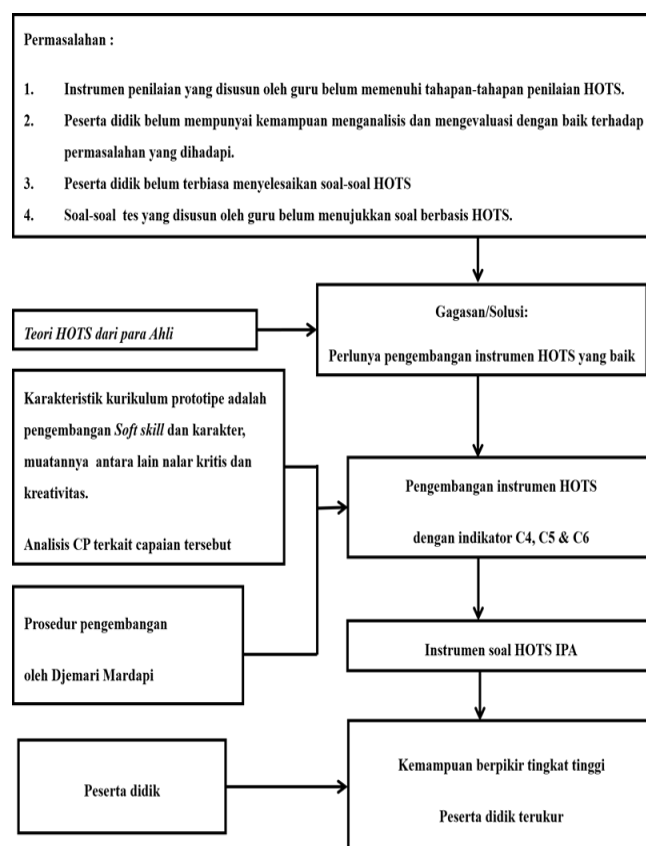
Permasalahan :

1. Instrumen penilaian yang disusun oleh guru belum memenuhi tahapan-tahapan penilaian HOTS.

2. Peserta didik belum mempunyai kemampuan menganalisis dan mengevaluasi dengan baik terhadap permasalahan yang dihadapi.

3. Peserta didik belum terbiasa menyelesaikan soal-soal HOTS

4. Soal-soal tes yang disusun oleh guru belum menujukkan soal berbasis HOTS.

Teori HOTS dari para Ahli

Gagasan/Solusi:

Perlunya pengembangan instrumen HOTS yang baik

Karakteristik kurikulum prototipe adalah pengembangan Soft skill dan karakter, muatannya antara lain nalar kritis dan kreativitas.

Analisis CP terkait capaian tersebut

Pengembangan instrumen HOTS

dengan indikator C4, C5 & C6

Prosedur pengembangan

oleh Djemari Mardapi

Instrumen soal HOTS IPA

Peserta didik

Kemampuan berpikir tingkat tinggi

Peserta didik terukur